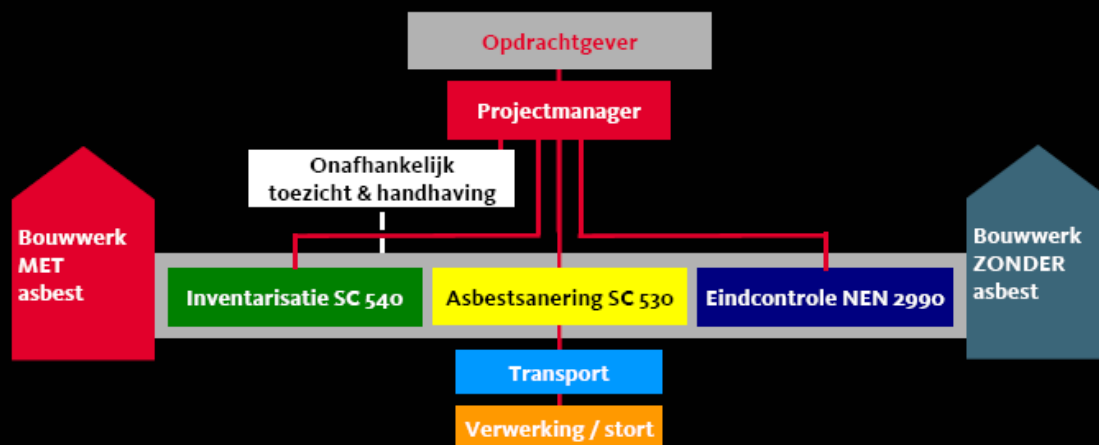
Opdrachtgever

Projectmanager

Onafhankelijk toezicht & handhaving

Bouwwerk MET asbest

Inventarisatie SC 540

Asbestsanering SC 530

Eindcontrole NEN 2990

Bouwwerk ZONDER asbest

Transport

Verwerking / stort